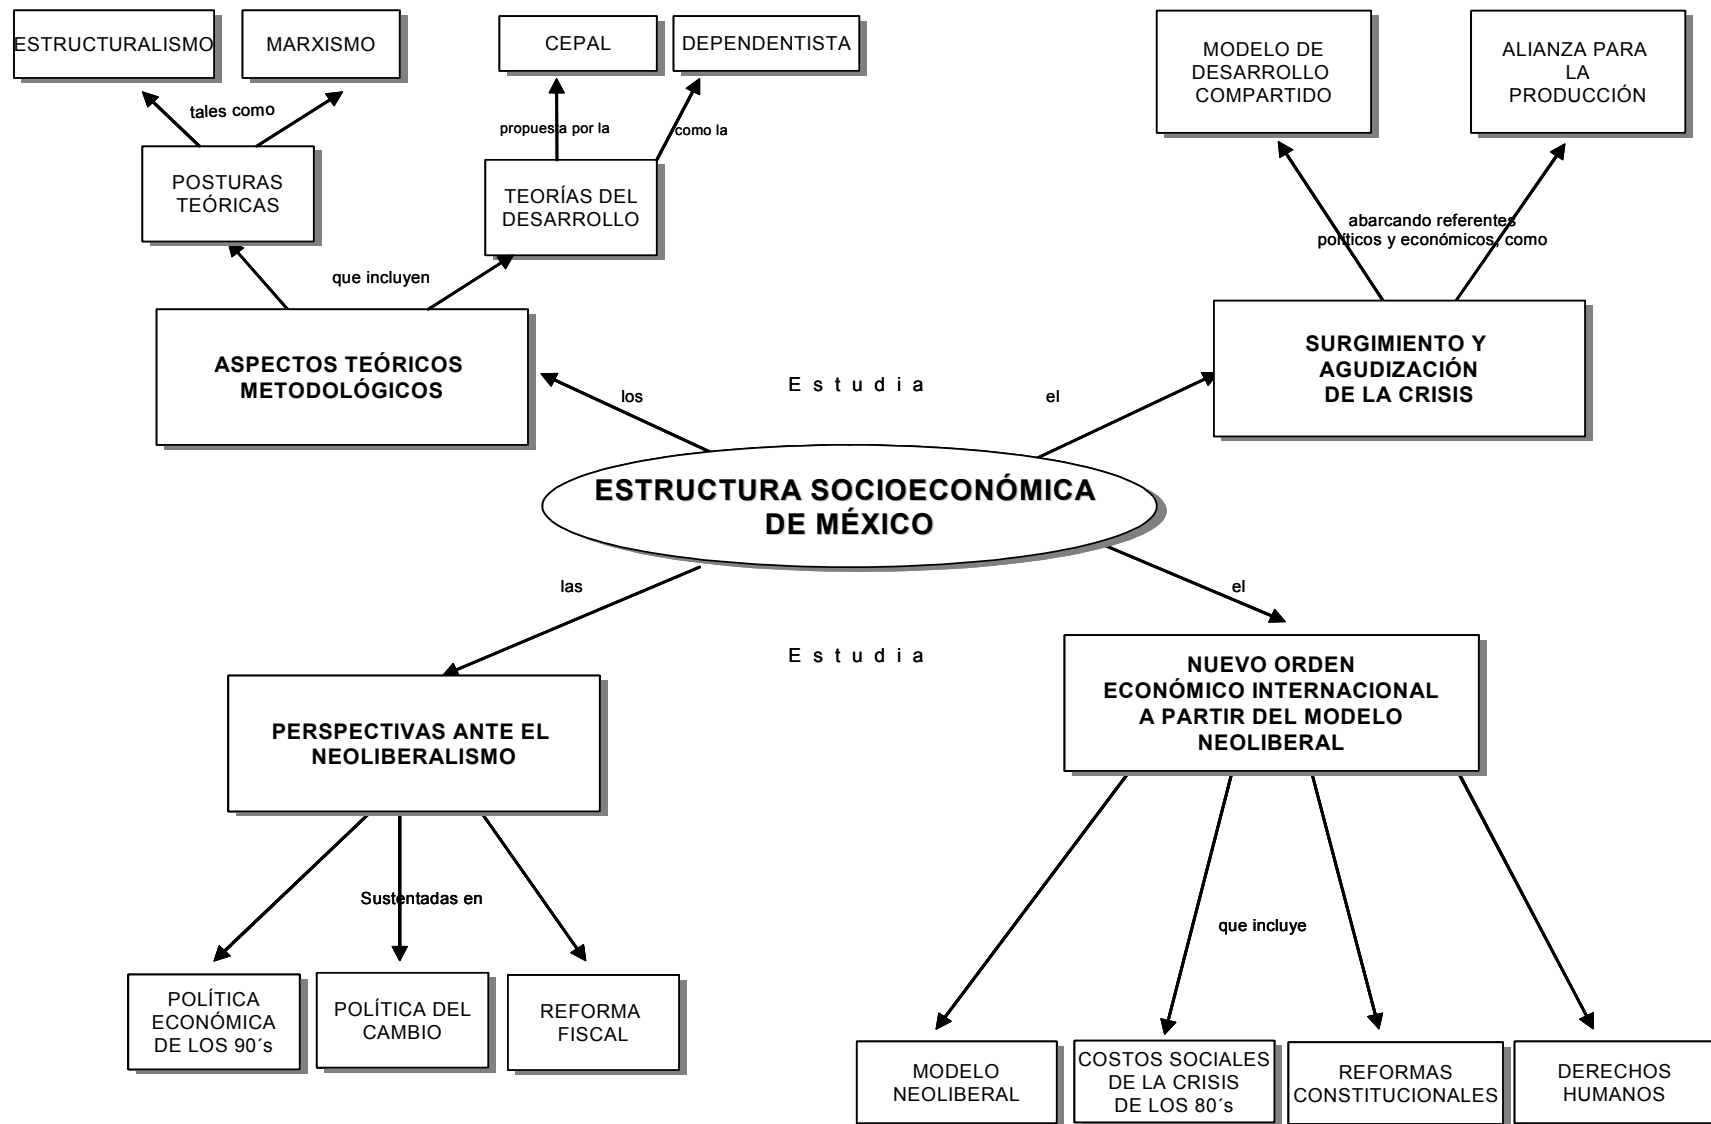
ESTRUCTURALISMO

MARXISMO

tales como

POSTURAS TEÓRICAS

CEPAL

DEPENDENTISTA

propuesta por la

como la

TEORÍAS DEL DESARROLLO

que incluyen

ASPECTOS TEÓRICOS METODOLÓGICOS

MODELO DE DESARROLLO COMPARTIDO

ALIANZA PARA LA PRODUCCIÓN

abarcando referentes políticos y económicos, como

SURGIMIENTO Y AGUDIZACIÓN DE LA CRISIS

los

E s t u d i a

el

ESTRUCTURA SOCIOECONÓMICA DE MÉXICO

las

el

E s t u d i a

PERSPECTIVAS ANTE EL NEOLIBERALISMO

NUEVO ORDEN ECONÓMICO INTERNACIONAL A PARTIR DEL MODELO NEOLIBERAL

Sustentadas en

que incluye

POLÍTICA ECONÓMICA DE LOS 90´s

POLÍTICA DEL CAMBIO

REFORMA FISCAL

MODELO NEOLIBERAL

COSTOS SOCIALES DE LA CRISIS DE LOS 80´s

REFORMAS CONSTITUCIONALES

DERECHOS HUMANOS